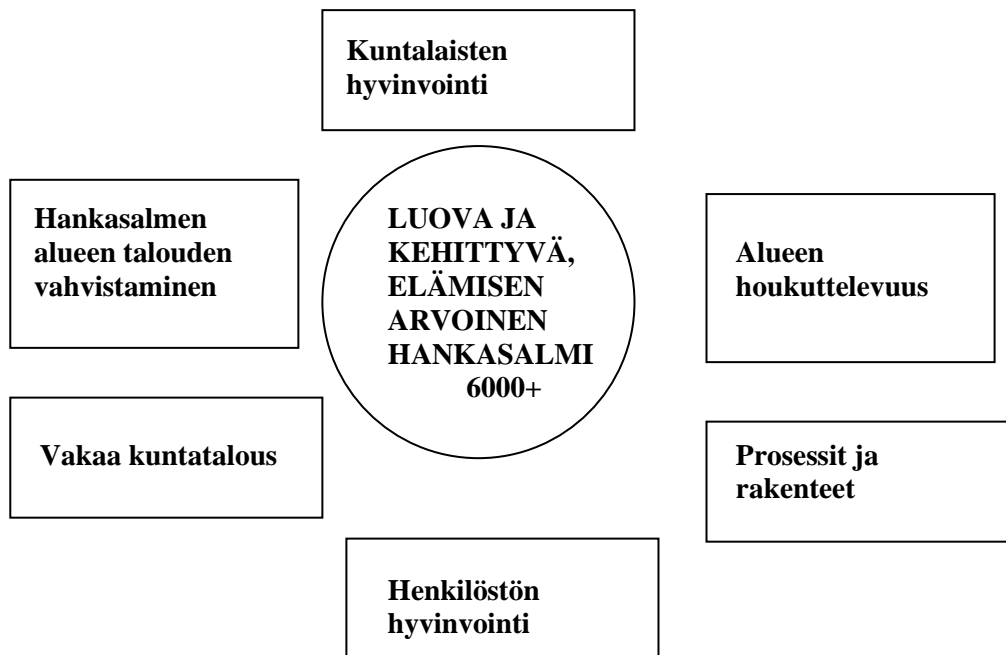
Kuntalaisten hyvinvointi

Hankasalmen alueen talouden vahvistaminen

LUOVA JA KEHITTYVÄ, ELÄMISEN ARVOINEN HANKASALMI 6000+

Alueen houkuttelevuus

Vakaa kuntatalous

Prosessit ja rakenteet

Henkilöstön hyvinvointi